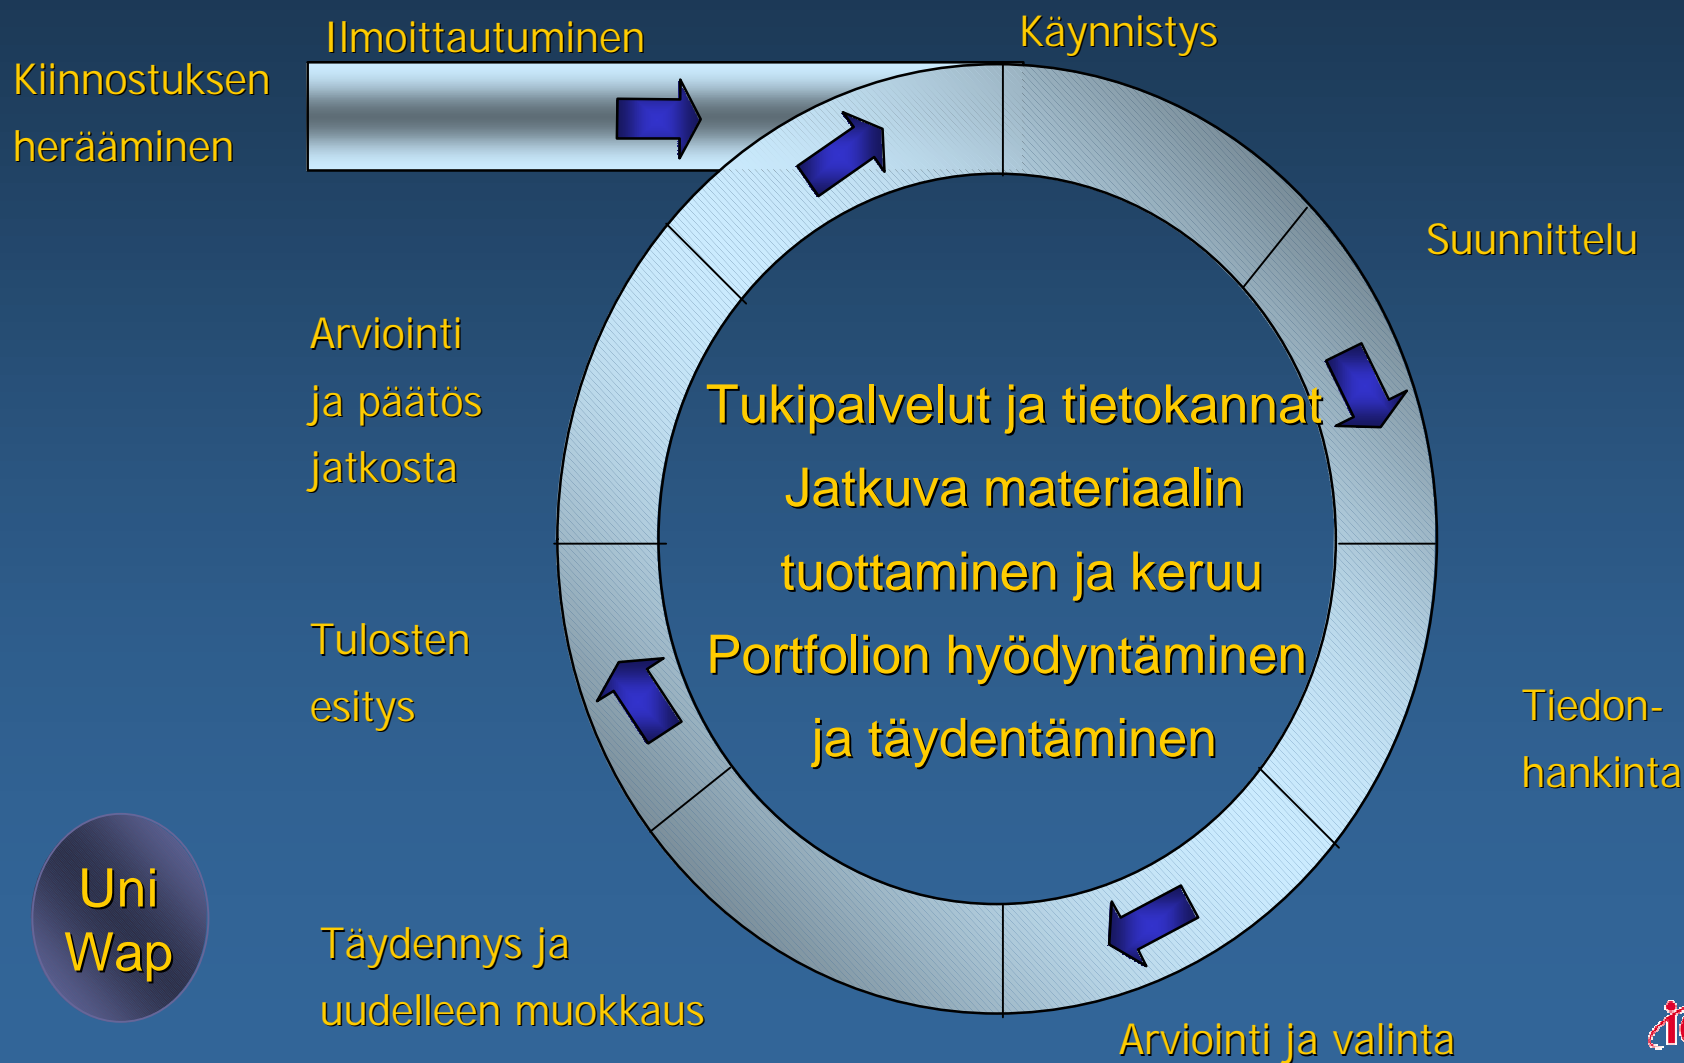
Ilmoittautuminen

Käynnistys

Kiinnostuksen herääminen

Suunnittelu

Arviointi ja päätös jatkosta

Tukipalvelut ja tietokannat

Jatkuva materiaalin tuottaminen ja keruu

Portfolion hyödyntäminen ja täydentäminen

Tulosten esitys

Tiedon-hankinta

Uni Wap

Täydennys ja uudelleen muokkaus

Arviointi ja valinta